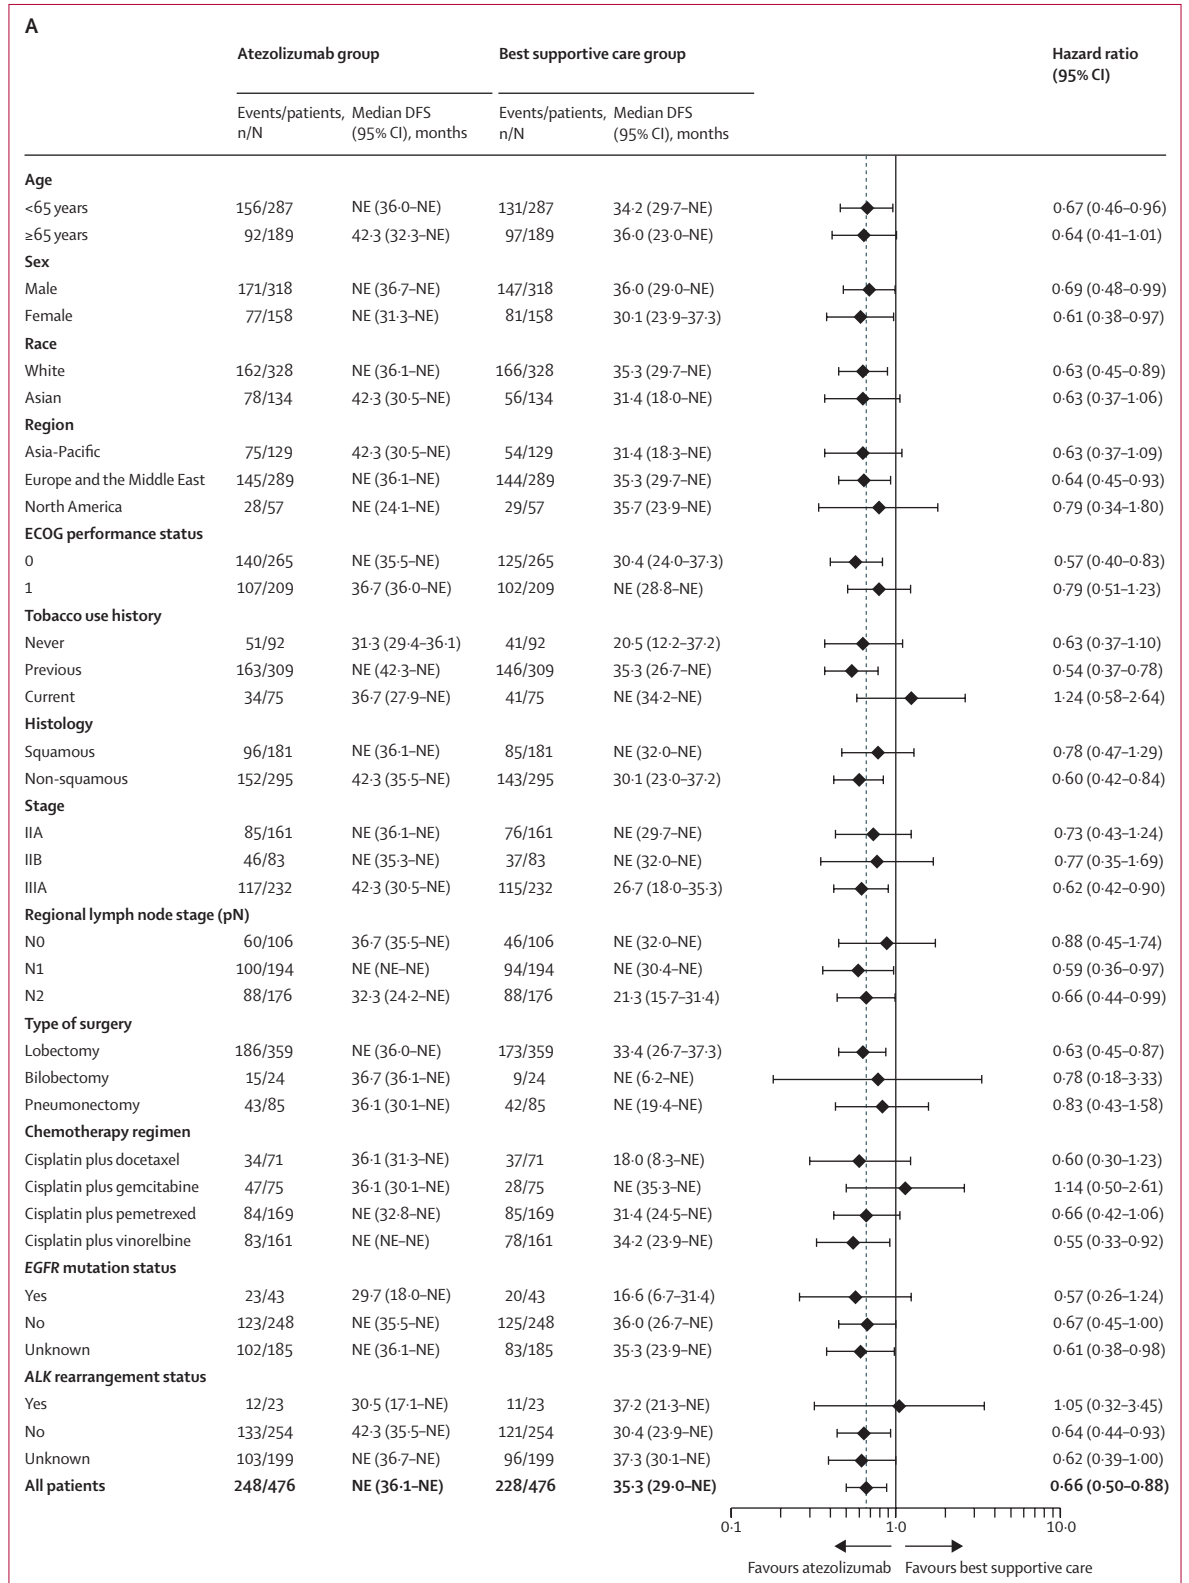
A

| | Atezolizumab group | | Best supportive care group | | Hazard ratio (95% CI) |
|---|---|---|---|---|---|
| | Events/patients, n/N | Median DFS (95% CI), months | Events/patients, n/N | Median DFS (95% CI), months | |
| **Age** | | | | | |
| <65 years | 156/287 | NE (36·0–NE) | 131/287 | 34·2 (29·7–NE) | 0·67 (0·46–0·96) |
| ≥65 years | 92/189 | 42·3 (32·3–NE) | 97/189 | 36·0 (23·0–NE) | 0·64 (0·41–1·01) |
| **Sex** | | | | | |
| Male | 171/318 | NE (36·7–NE) | 147/318 | 36·0 (29·0–NE) | 0·69 (0·48–0·99) |
| Female | 77/158 | NE (31·3–NE) | 81/158 | 30·1 (23·9–37·3) | 0·61 (0·38–0·97) |
| **Race** | | | | | |
| White | 162/328 | NE (36·1–NE) | 166/328 | 35·3 (29·7–NE) | 0·63 (0·45–0·89) |
| Asian | 78/134 | 42·3 (30·5–NE) | 56/134 | 31·4 (18·0–NE) | 0·63 (0·37–1·06) |
| **Region** | | | | | |
| Asia-Pacific | 75/129 | 42·3 (30·5–NE) | 54/129 | 31·4 (18·3–NE) | 0·63 (0·37–1·09) |
| Europe and the Middle East | 145/289 | NE (36·1–NE) | 144/289 | 35·3 (29·7–NE) | 0·64 (0·45–0·93) |
| North America | 28/57 | NE (24·1–NE) | 29/57 | 35·7 (23·9–NE) | 0·79 (0·34–1·80) |
| **ECOG performance status** | | | | | |
| 0 | 140/265 | NE (35·5–NE) | 125/265 | 30·4 (24·0–37·3) | 0·57 (0·40–0·83) |
| 1 | 107/209 | 36·7 (36·0–NE) | 102/209 | NE (28·8–NE) | 0·79 (0·51–1·23) |
| **Tobacco use history** | | | | | |
| Never | 51/92 | 31·3 (29·4–36·1) | 41/92 | 20·5 (12·2–37·2) | 0·63 (0·37–1·10) |
| Previous | 163/309 | NE (42·3–NE) | 146/309 | 35·3 (26·7–NE) | 0·54 (0·37–0·78) |
| Current | 34/75 | 36·7 (27·9–NE) | 41/75 | NE (34·2–NE) | 1·24 (0·58–2·64) |
| **Histology** | | | | | |
| Squamous | 96/181 | NE (36·1–NE) | 85/181 | NE (32·0–NE) | 0·78 (0·47–1·29) |
| Non-squamous | 152/295 | 42·3 (35·5–NE) | 143/295 | 30·1 (23·0–37·2) | 0·60 (0·42–0·84) |
| **Stage** | | | | | |
| IIA | 85/161 | NE (36·1–NE) | 76/161 | NE (29·7–NE) | 0·73 (0·43–1·24) |
| IIB | 46/83 | NE (35·3–NE) | 37/83 | NE (32·0–NE) | 0·77 (0·35–1·69) |
| IIIA | 117/232 | 42·3 (30·5–NE) | 115/232 | 26·7 (18·0–35·3) | 0·62 (0·42–0·90) |
| **Regional lymph node stage (pN)** | | | | | |
| N0 | 60/106 | 36·7 (35·5–NE) | 46/106 | NE (32·0–NE) | 0·88 (0·45–1·74) |
| N1 | 100/194 | NE (NE–NE) | 94/194 | NE (30·4–NE) | 0·59 (0·36–0·97) |
| N2 | 88/176 | 32·3 (24·2–NE) | 88/176 | 21·3 (15·7–31·4) | 0·66 (0·44–0·99) |
| **Type of surgery** | | | | | |
| Lobectomy | 186/359 | NE (36·0–NE) | 173/359 | 33·4 (26·7–37·3) | 0·63 (0·45–0·87) |
| Bilobectomy | 15/24 | 36·7 (36·1–NE) | 9/24 | NE (6·2–NE) | 0·78 (0·18–3·33) |
| Pneumonectomy | 43/85 | 36·1 (30·1–NE) | 42/85 | NE (19·4–NE) | 0·83 (0·43–1·58) |
| **Chemotherapy regimen** | | | | | |
| Cisplatin plus docetaxel | 34/71 | 36·1 (31·3–NE) | 37/71 | 18·0 (8·3–NE) | 0·60 (0·30–1·23) |
| Cisplatin plus gemcitabine | 47/75 | 36·1 (30·1–NE) | 28/75 | NE (35·3–NE) | 1·14 (0·50–2·61) |
| Cisplatin plus pemetrexed | 84/169 | NE (32·8–NE) | 85/169 | 31·4 (24·5–NE) | 0·66 (0·42–1·06) |
| Cisplatin plus vinorelbine | 83/161 | NE (NE–NE) | 78/161 | 34·2 (23·9–NE) | 0·55 (0·33–0·92) |
| ***EGFR* mutation status** | | | | | |
| Yes | 23/43 | 29·7 (18·0–NE) | 20/43 | 16·6 (6·7–31·4) | 0·57 (0·26–1·24) |
| No | 123/248 | NE (35·5–NE) | 125/248 | 36·0 (26·7–NE) | 0·67 (0·45–1·00) |
| Unknown | 102/185 | NE (36·1–NE) | 83/185 | 35·3 (23·9–NE) | 0·61 (0·38–0·98) |
| ***ALK* rearrangement status** | | | | | |
| Yes | 12/23 | 30·5 (17·1–NE) | 11/23 | 37·2 (21·3–NE) | 1·05 (0·32–3·45) |
| No | 133/254 | 42·3 (35·5–NE) | 121/254 | 30·4 (23·9–NE) | 0·64 (0·44–0·93) |
| Unknown | 103/199 | NE (36·7–NE) | 96/199 | 37·3 (30·1–NE) | 0·62 (0·39–1·00) |
| **All patients** | **248/476** | **NE (36·1–NE)** | **228/476** | **35·3 (29·0–NE)** | **0·66 (0·50–0·88)** |

0·1 1·0 10·0

Favours atezolizumab Favours best supportive care